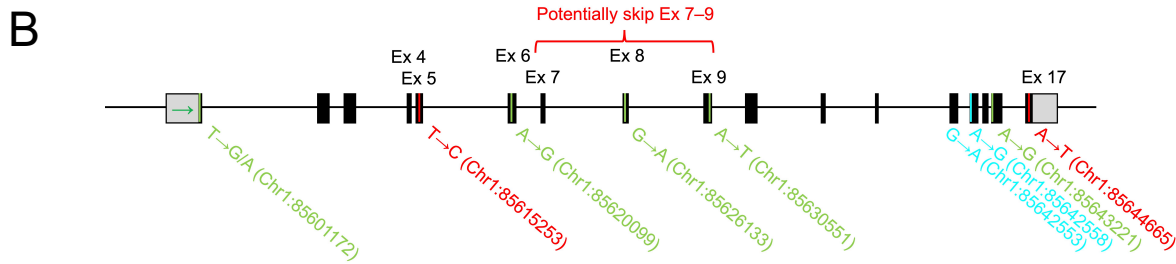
B

Potentially skip Ex 7–9

Ex 4
Ex 5
Ex 6
Ex 7
Ex 8
Ex 9
Ex 17

T→G/A (Chr1:85601172)
T→C (Chr1:85615253)
A→G (Chr1:85620099)
G→A (Chr1:85626133)
A→T (Chr1:85630551)
G→A (Chr1:85642553)
A→G (Chr1:85642558)
A→G (Chr1:85643221)
A→T (Chr1:85644665)